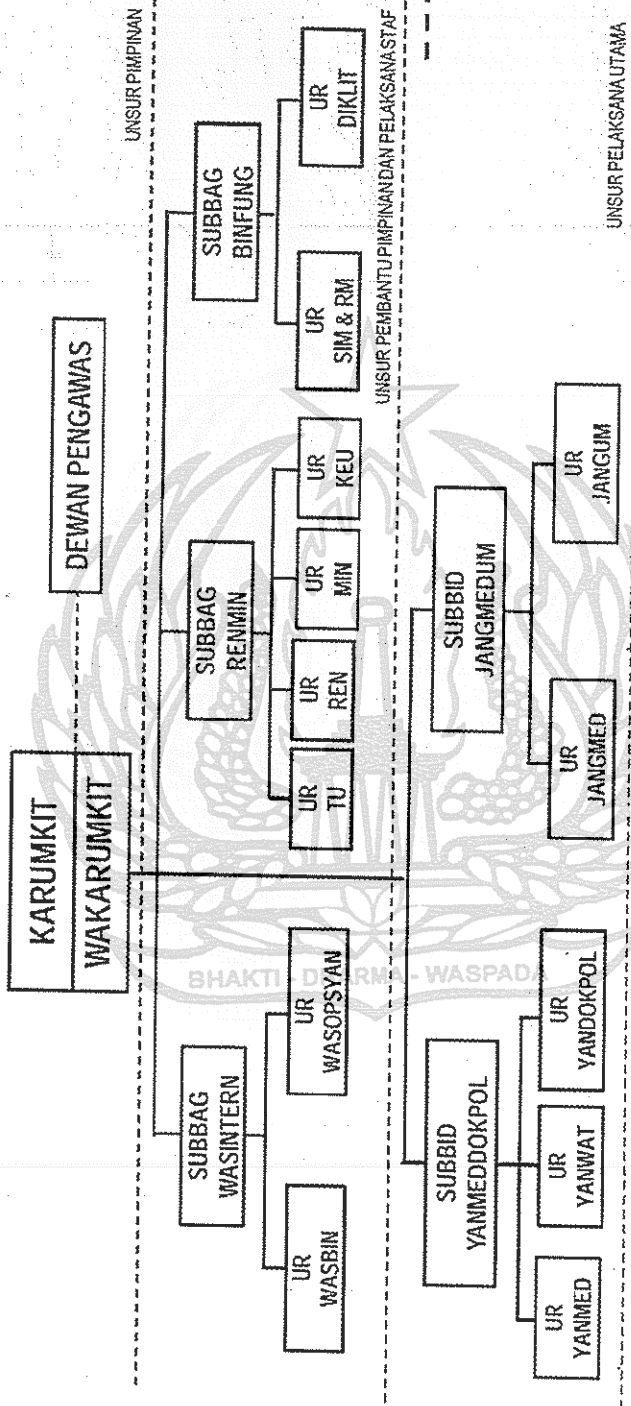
UNSUR PIMPINAN

KARUMKIT

WAKARUMKIT

DEWAN PENGAWAS

UNSUR PEMBANTU PIMPINAN DAN PELAKSANA STAF

SUBBAG WASINTERN

UR WASBIN

UR WASOPSYAN

SUBBAG RENMIN

UR TU

UR REN

UR MIN

UR KEU

SUBBAG BINFUNG

UR SIM & RM

UR DIKLIT

UNSUR PELAKSANA UTAMA

SUBBID YANMEDDOKPOL

UR YANMED

UR YANWAT

UR YANDOKPOL

SUBBID JANGMEDUM

UR JANGMED

UR JANGUM

BHAKTI - DHARMA - WASPADA